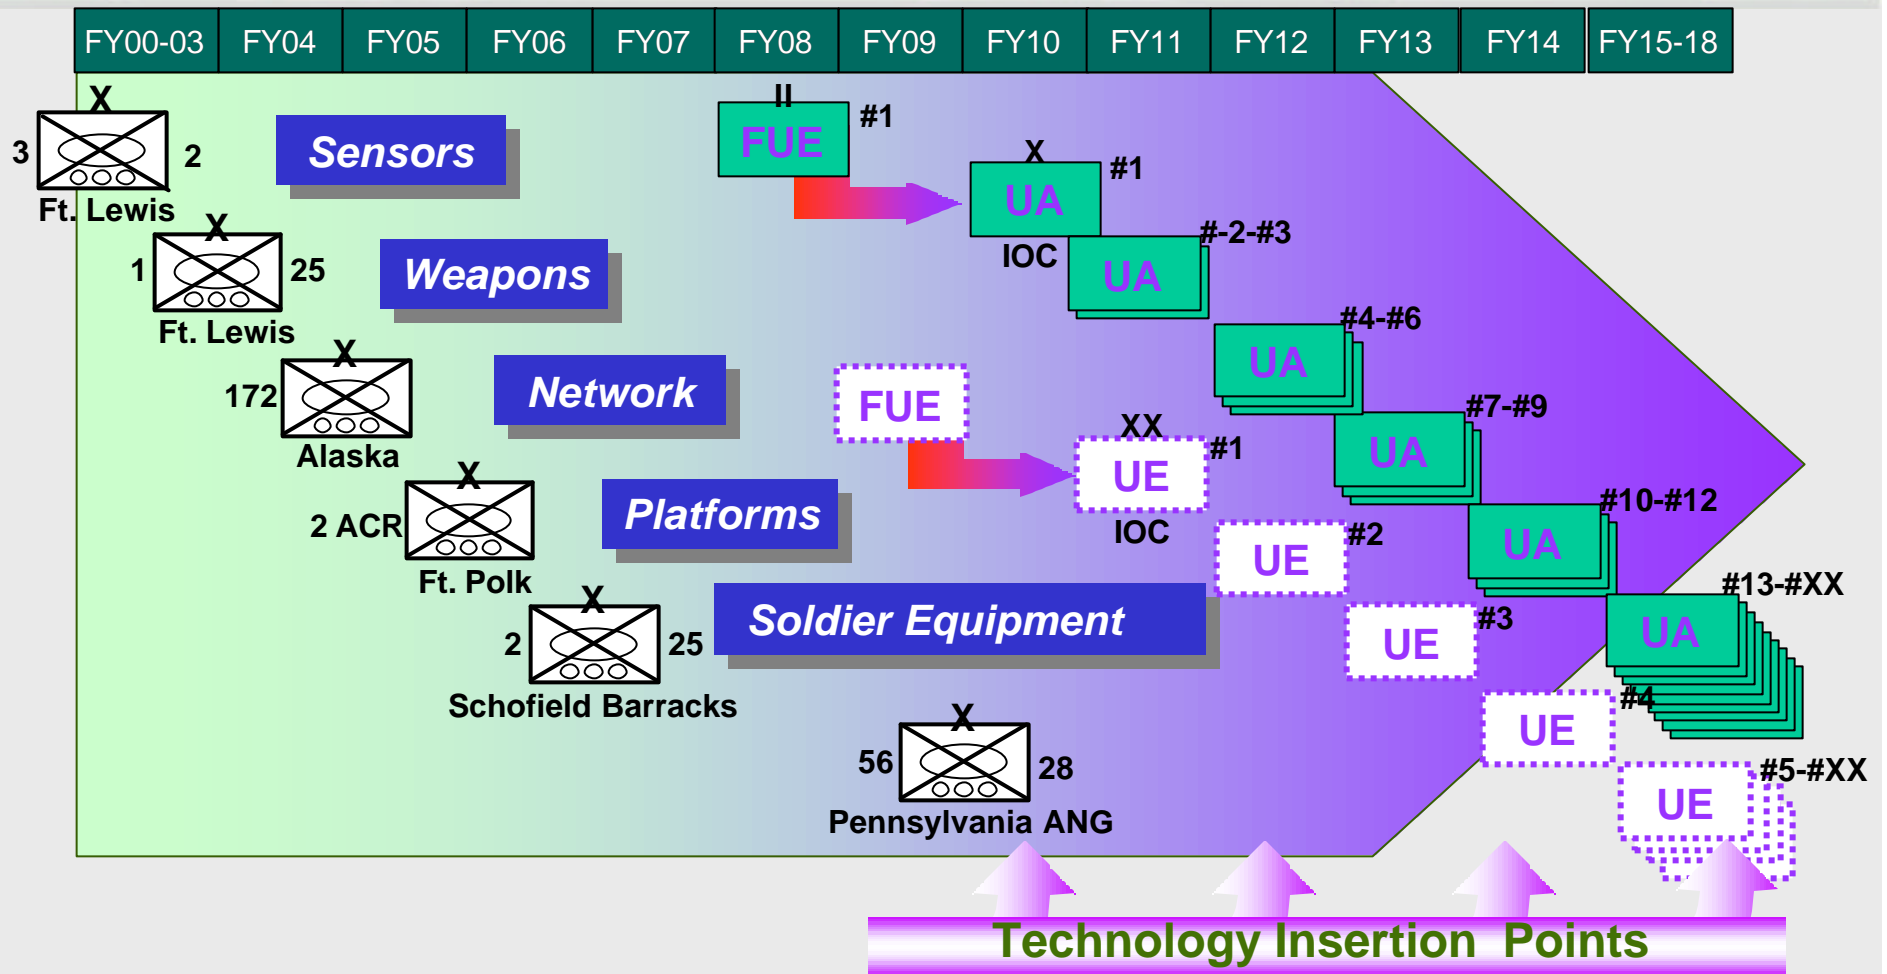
| FY00-03 | FY04 | FY05 | FY06 | FY07 | FY08 | FY09 | FY10 | FY11 | FY12 | FY13 | FY14 | FY15-18 |
|---|---|---|---|---|---|---|---|---|---|---|---|---|

X
3 2
Ft. Lewis

Sensors

X
1 25
Ft. Lewis

Weapons

X
172
Alaska

Network

X
2 ACR
Ft. Polk

Platforms

X
2 25
Schofield Barracks

Soldier Equipment

II
FUE #1

X
UA #1
IOC

UA #-2-#3

UA #4-#6

UA #7-#9

UA #10-#12

UA #13-#XX

FUE

XX
UE #1
IOC

UE #2

UE #3

UE #4

UE #5-#XX

X
56 28
Pennsylvania ANG

Technology Insertion Points